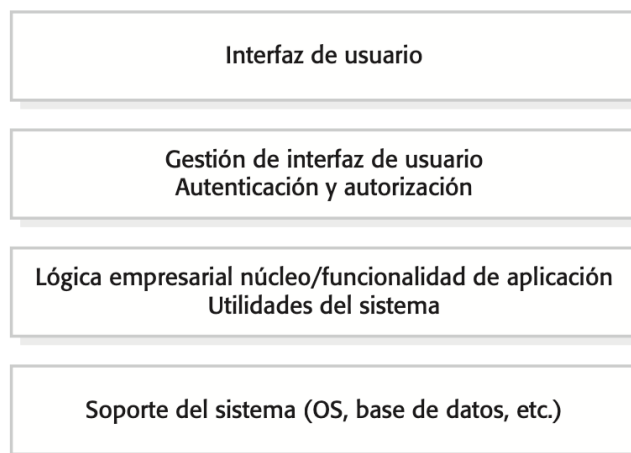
Interfaz de usuario

Gestión de interfaz de usuario
Autenticación y autorización

Lógica empresarial núcleo/funcionalidad de aplicación
Utilidades del sistema

Soporte del sistema (OS, base de datos, etc.)